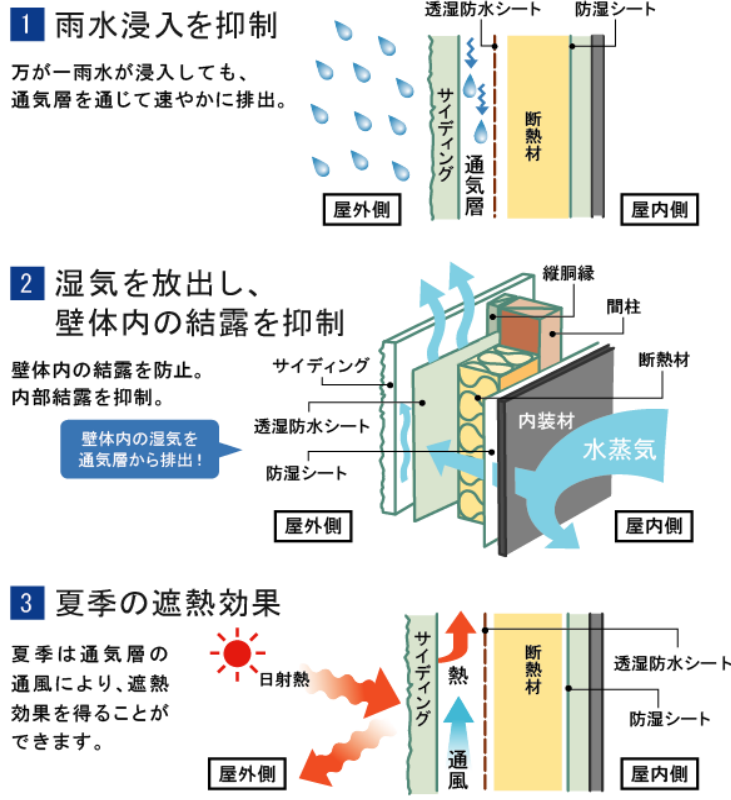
1 雨水浸入を抑制

万が一雨水が浸入しても、通気層を通じて速やかに排出。

透湿防水シート
防湿シート
サイディング
通気層
断熱材
屋外側
屋内側

2 湿気を放出し、壁体内の結露を抑制

壁体内の結露を防止。内部結露を抑制。

壁体内の湿気を通気層から排出！

縦胴縁
間柱
断熱材
サイディング
透湿防水シート
防湿シート
内装材
水蒸気
屋外側
屋内側

3 夏季の遮熱効果

夏季は通気層の通風により、遮熱効果を得ることができます。

日射熱
サイディング
熱
通風
断熱材
透湿防水シート
防湿シート
屋外側
屋内側